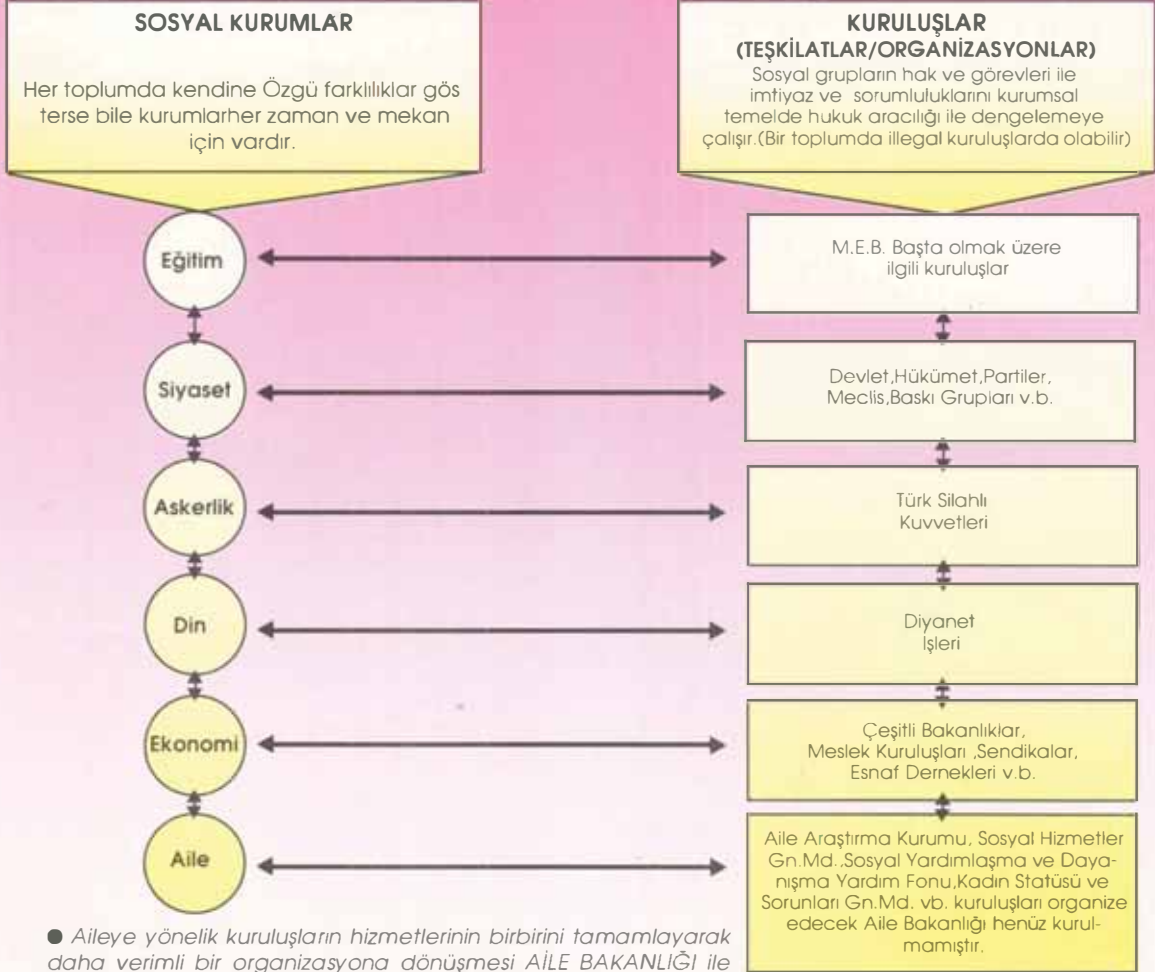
SOSYAL KURUMLAR

Her toplumda kendine Özgü farklılıklar gös terse bile kurumlarher zaman ve mekan için vardır.

KURULUŞLAR (TEŞKİLATLAR/ORGANİZASYONLAR)

Sosyal grupların hak ve görevleri ile imtiyaz ve sorumluluklarını kurumsal temelde hukuk aracılığı ile dengelemeye çalışır.(Bir toplumda illegal kuruluşlarda olabilir)

Eğitim

M.E.B. Başta olmak üzere ilgili kuruluşlar

Siyaset

Devlet,Hükümet,Partiler, Meclis,Baskı Grupları v.b.

Askerlik

Türk Silahlı Kuvvetleri

Din

Diyanet İşleri

Ekonomi

Çeşitli Bakanlıklar, Meslek Kuruluşları ,Sendikalar, Esnaf Dernekleri v.b.

Aile

Aile Araştırma Kurumu, Sosyal Hizmetler Gn.Md.,Sosyal Yardımlaşma ve Dayanışma Yardım Fonu,Kadın Statüsü ve Sorunları Gn.Md. vb. kuruluşları organize edecek Aile Bakanlığı henüz kurulmamıştır.

● Aileye yönelik kuruluşların hizmetlerinin birbirini tamamlayarak daha verimli bir organizasyona dönüşmesi AİLE BAKANLIĞI ile